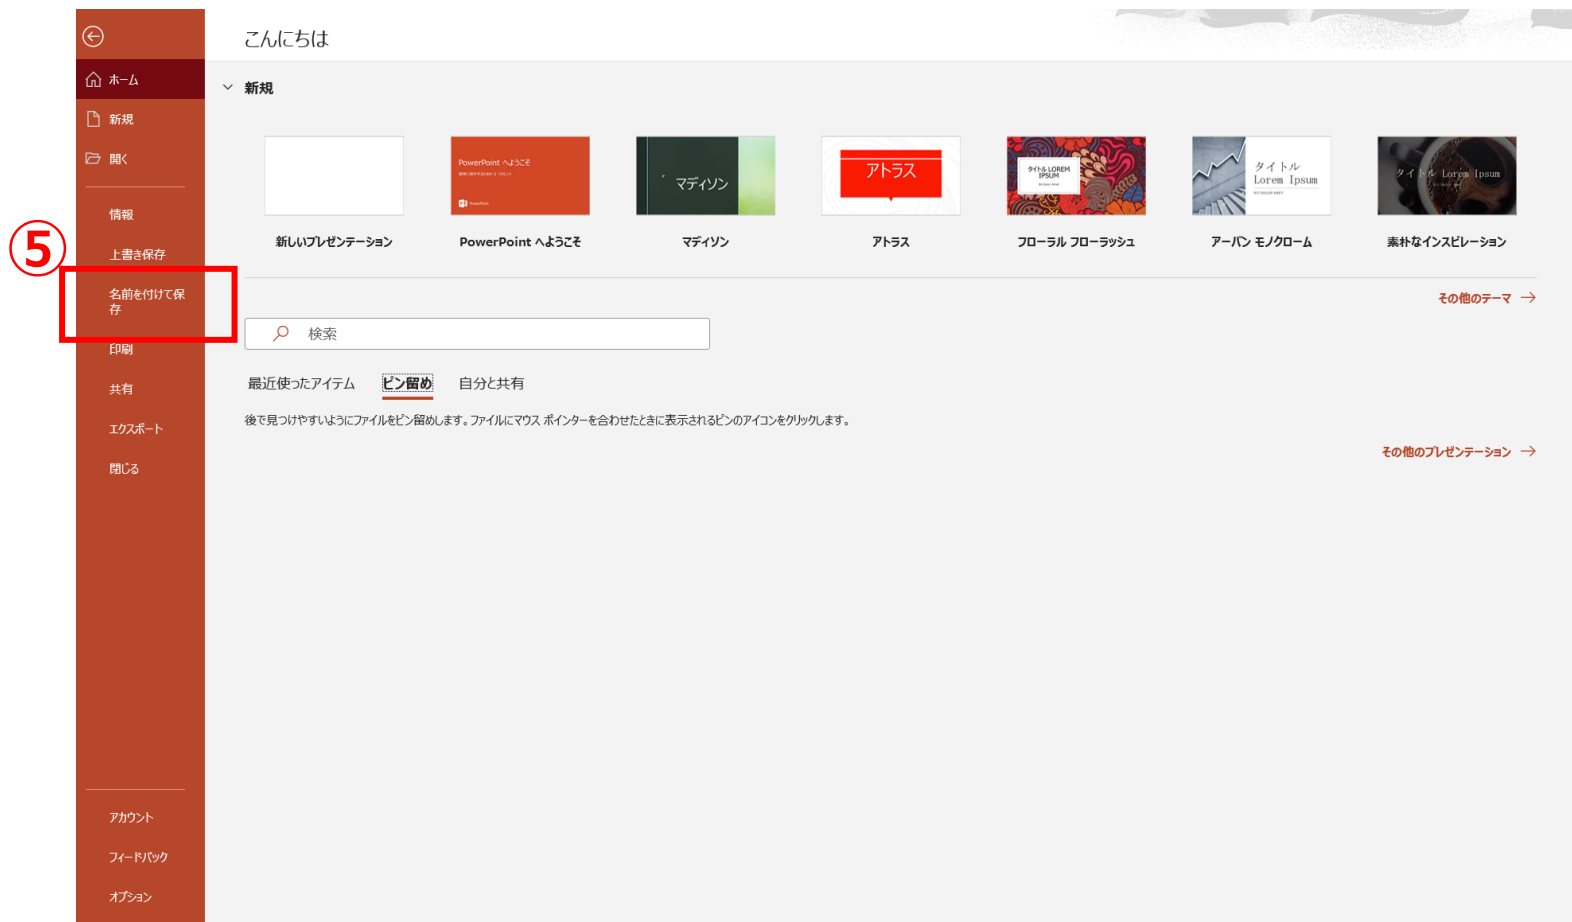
ホーム

新規

開く

情報

⑤

上書き保存

名前を付けて保存

印刷

共有

エクスポート

閉じる

アカウント

フィードバック

オプション

こんにちは

新規

新しいプレゼンテーション

PowerPoint へようこそ

PowerPoint へようこそ

マディソン

マディソン

アトラス

アトラス

タイトル LOREM IPSUM

フローラル フローラッシュ

タイトル Lorem Ipsum

アーバン モノクローム

タイトル Lorem Ipsum

素朴なインスピレーション

その他のテーマ →

検索

最近使ったアイテム　ピン留め　自分と共有

後で見つけやすいようにファイルをピン留めします。ファイルにマウス ポインターを合わせたときに表示されるピンのアイコンをクリックします。

その他のプレゼンテーション →